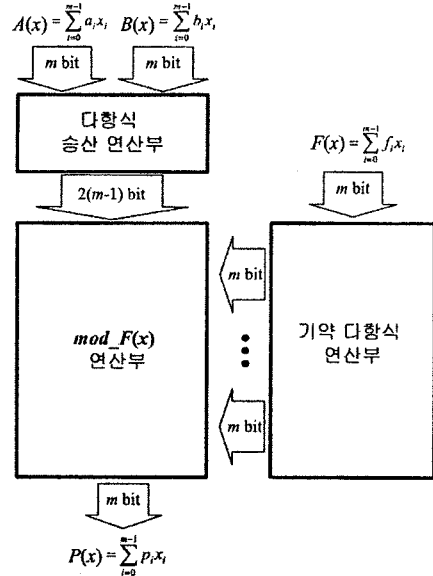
$A(x)=\sum_{i=0}^{m-1} a_i x_i$ $B(x)=\sum_{i=0}^{m-1} b_i x_i$

m bit

m bit

다항식
승산 연산부

$F(x)=\sum_{i=0}^{m-1} f_i x_i$

m bit

2(m-1) bit

mod_F(x)
연산부

m bit

m bit

기약 다항식
연산부

m bit

$P(x)=\sum_{i=0}^{m-1} p_i x_i$